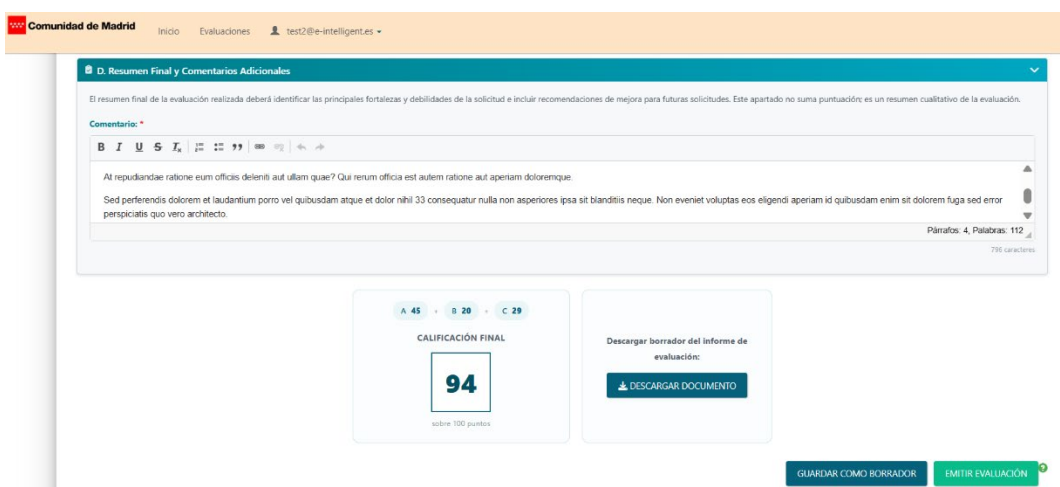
Comunidad de Madrid Inicio Evaluaciones test2@e-intelligent.es

D. Resumen Final y Comentarios Adicionales

El resumen final de la evaluación realizada deberá identificar las principales fortalezas y debilidades de la solicitud e incluir recomendaciones de mejora para futuras solicitudes. Este apartado no suma puntuación; es un resumen cualitativo de la evaluación.

Comentario: *

At repudiandae ratione eum officiis deleniti aut ullam quae? Qui rerum officia est autem ratione aut aperiam doloremque.

Sed perferendis dolorem et laudantium porro vel quibusdam atque et dolor nihil 33 consequatur nulla non asperiores ipsa sit blanditiis neque. Non eveniet voluptas eos eligendi aperiam id quibusdam enim sit dolorem fuga sed error perspiciatis quo vero architecto.

Párrafos: 4, Palabras: 112

796 caracteres

A 45 + B 20 + C 29

CALIFICACIÓN FINAL

94

sobre 100 puntos

Descargar borrador del informe de evaluación:

DESCARGAR DOCUMENTO

GUARDAR COMO BORRADOR

EMITIR EVALUACIÓN